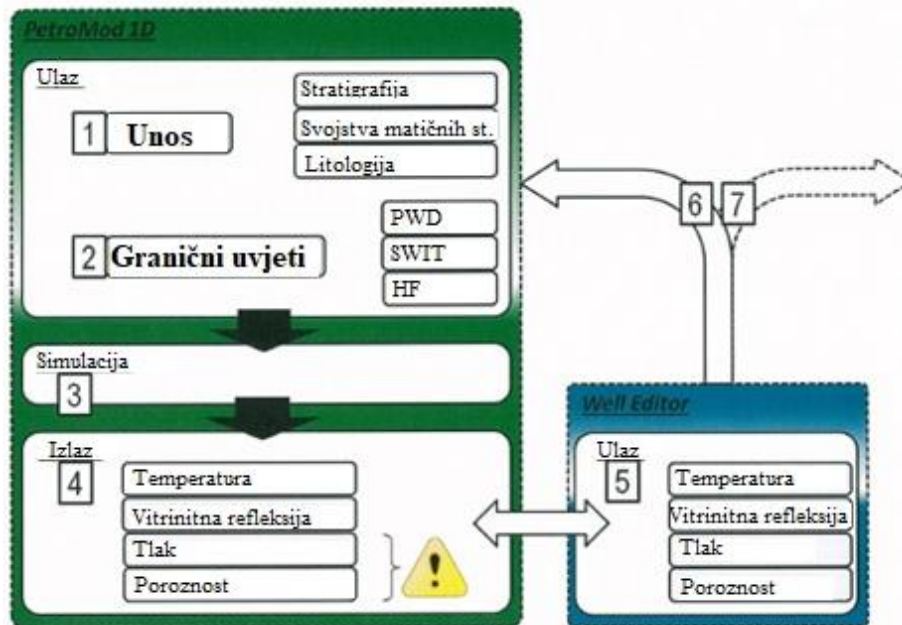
PetroMod 1D

Ulaz

1 Unos

Stratigrafija

Svojstva matičnih st.

Litologija

2 Granični uvjeti

PWD

SWIT

HF

Simulacija

3

Izlaz

4

Temperatura

Vitrinitna refleksija

Tlak

Poroznost

!

6 7

Well Editor

Ulaz

5

Temperatura

Vitrinitna refleksija

Tlak

Poroznost